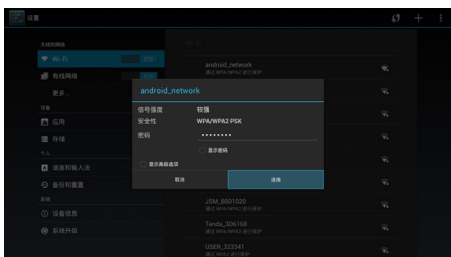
设置

无线和网络
Wi-Fi 开启
有线网络 开启
更多...
设备
应用
存储
个人
语言和输入法
备份和重置
系统
设备信息
系统升级

android_network
通过 WPA/WPA2 进行保护

android_network
信号强度 较强
安全性 WPA/WPA2 PSK
密码 ••••••••
显示密码
显示高级选项
取消 连接

JSM_B001020
通过 WPA/WPA2 进行保护
Tenda_306168
通过 WPA/WPA2 进行保护
USER_323341
通过 WPA/WPA2 进行保护